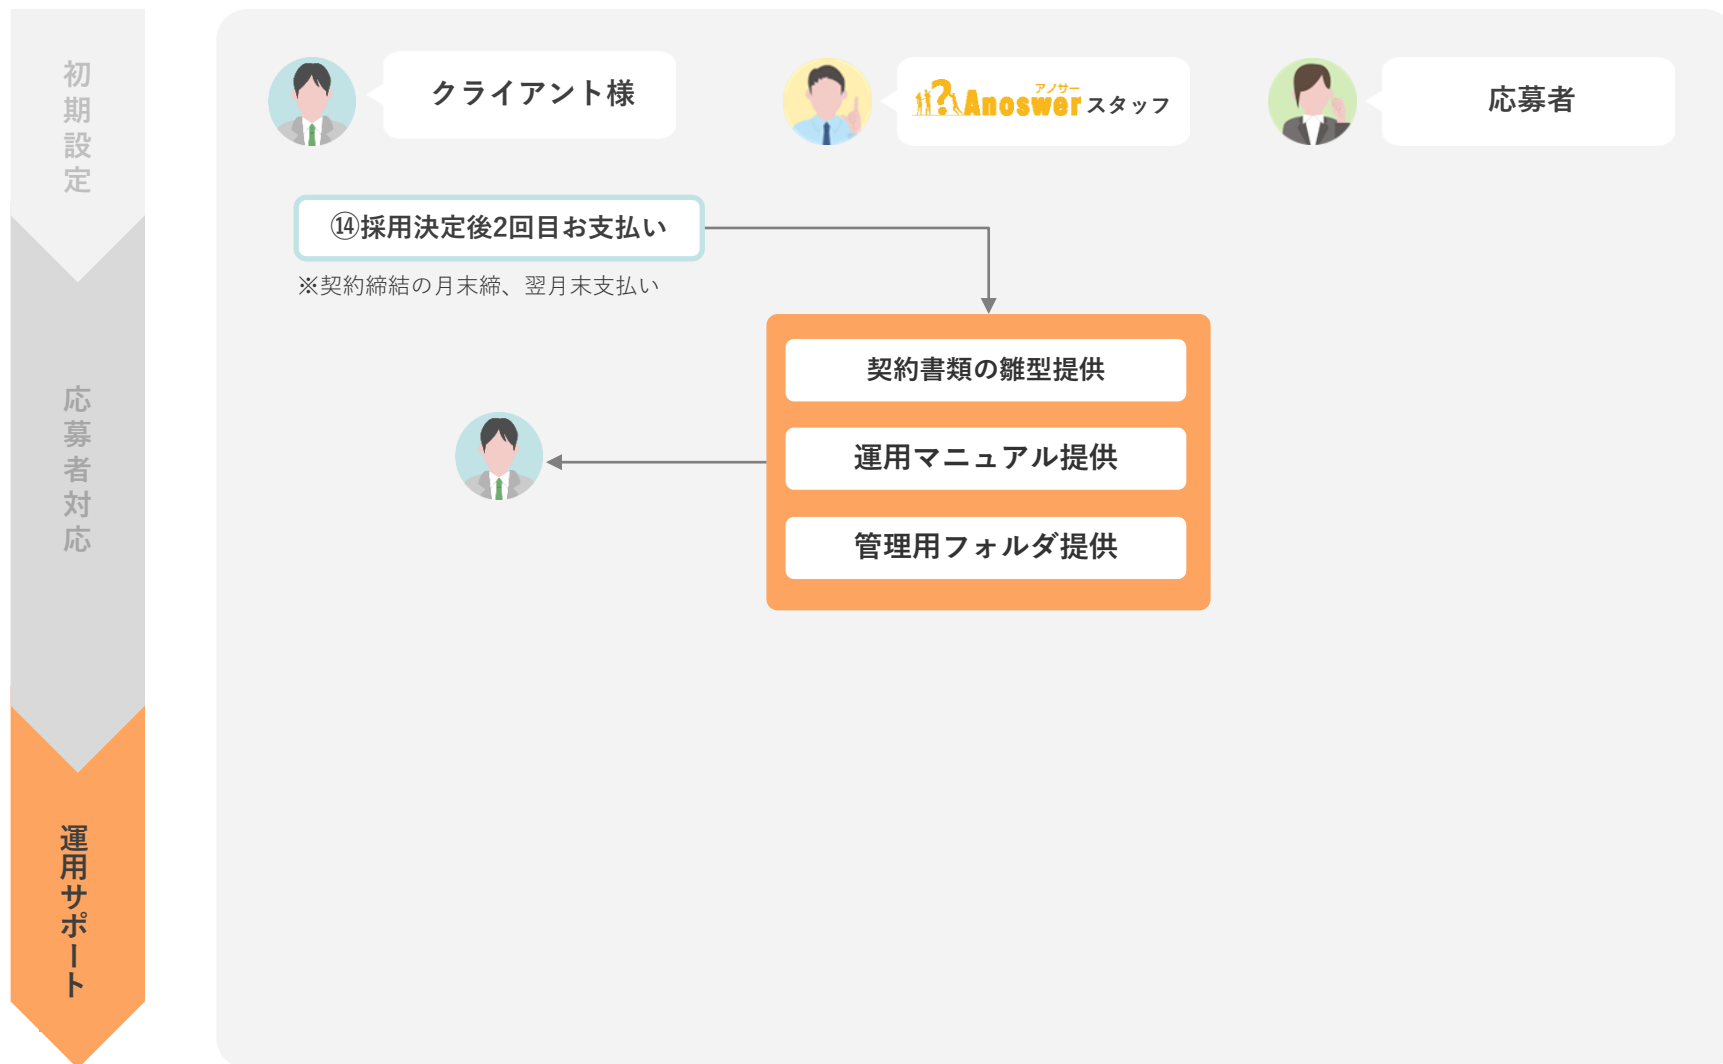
初期設定

応募者対応

運用サポート

クライアント様

アノサー
Anoswer スタッフ

応募者

⑭採用決定後2回目お支払い

※契約締結の月末締、翌月末支払い

契約書類の雛型提供

運用マニュアル提供

管理用フォルダ提供